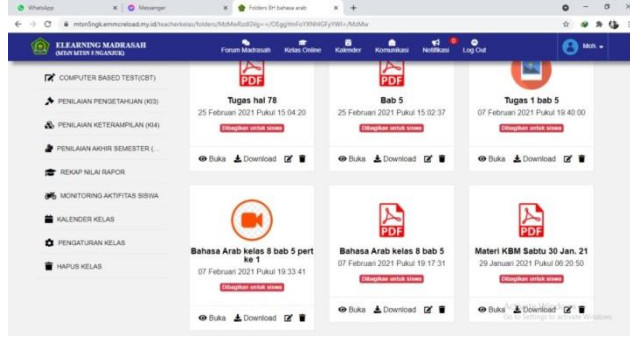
WhatsApp
Messenger
Folders 8H bahasa arab
mtsn5ngk.emmcreload.my.id/teacher/kelas/folders/MzMwRzdGkg==/OEgg/mFoYXNhIGFyYWI=/MzMw

ELEARNING MADRASAH
(MTsN MTSN 5 NGANJUK)
Forum Madrasah
Kelas Online
Kalender
Komunikasi
Notifikasi
Log Out
Moh.

COMPUTER BASED TEST(CBT)
PENILAIAN PENGETAHUAN (KI3)
PENILAIAN KETERAMPILAN (KI4)
PENILAIAN AKHIR SEMESTER (...
REKAP NILAI RAPOR
MONITORING AKTIFITAS SISWA
KALENDER KELAS
PENGATURAN KELAS
HAPUS KELAS

PDF
Tugas hal 78
25 Februari 2021 Pukul 15:04:20
Dibagikan untuk siswa
Buka
Download

PDF
Bab 5
25 Februari 2021 Pukul 15:02:37
Dibagikan untuk siswa
Buka
Download

Tugas 1 bab 5
07 Februari 2021 Pukul 19:40:00
Dibagikan untuk siswa
Buka
Download

Bahasa Arab kelas 8 bab 5 pert ke 1
07 Februari 2021 Pukul 19:33:41
Dibagikan untuk siswa
Buka
Download

PDF
Bahasa Arab kelas 8 bab 5
07 Februari 2021 Pukul 19:17:31
Dibagikan untuk siswa
Buka
Download

PDF
Materi KBM Sabtu 30 Jan. 21
29 Januari 2021 Pukul 06:20:50
Dibagikan untuk siswa
Buka
Download

Activate Windows
Go to Settings to activate Windows.